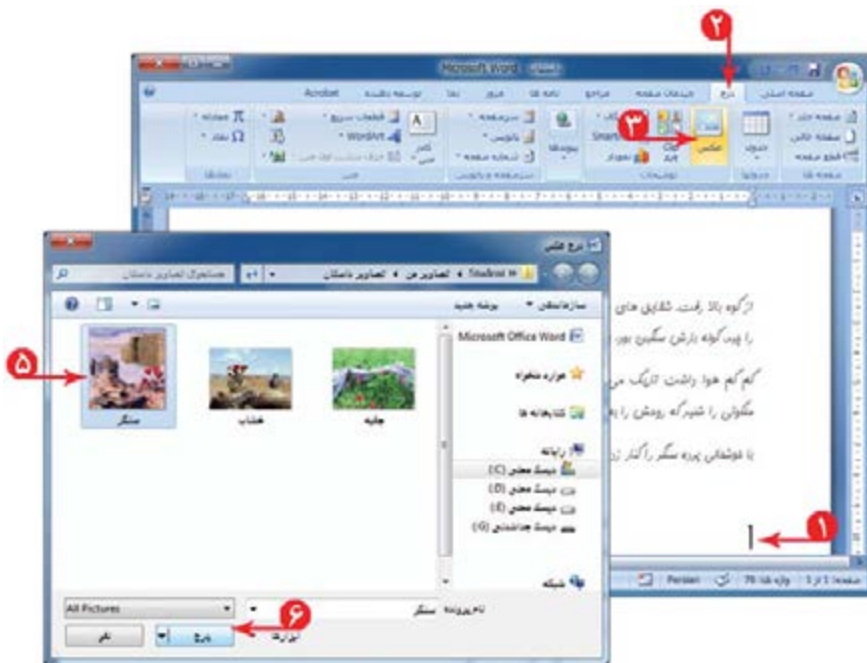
۲
Microsoft Word
صفحه اصلی درج طرح‌بندی صفحه مراجع نامه ها مرور نما توسعه دهنده Acrobat
۳
عکس
جدول
سرصفحه
پانویس
شماره صفحه
کادر متن
قطعات سریع
WordArt
حرف بزرگ اول متن
معادله
نماد
۵
درج عکس
Student ◄ تصاویر من ◄ تصاویر داستان
جستجوی تصاویر داستان
سازماندهی ▼ پوشه جدید
Microsoft Office Word
موارد دلخواه
کتابخانه ها
رایانه
دیسک محلی (C:)
دیسک محلی (D:)
دیسک محلی (E:)
دیسک جداشدنی (G:)
شبکه
سنگر
هنگام
جاده
از کوه بالا رفت، شقایق های
را چون گونه بارش سنگین بود
کم کم هوا داشت تاریک می
مکانی را شیرگاه روشن را به
با خوشحالی پرده سنگر را کنار زد
۱
نام پرونده: سنگر
All Pictures
ابزارها
۶
درج
لغو
صفحه: ۱ از ۱ واژه ها: ۷۶ Persian